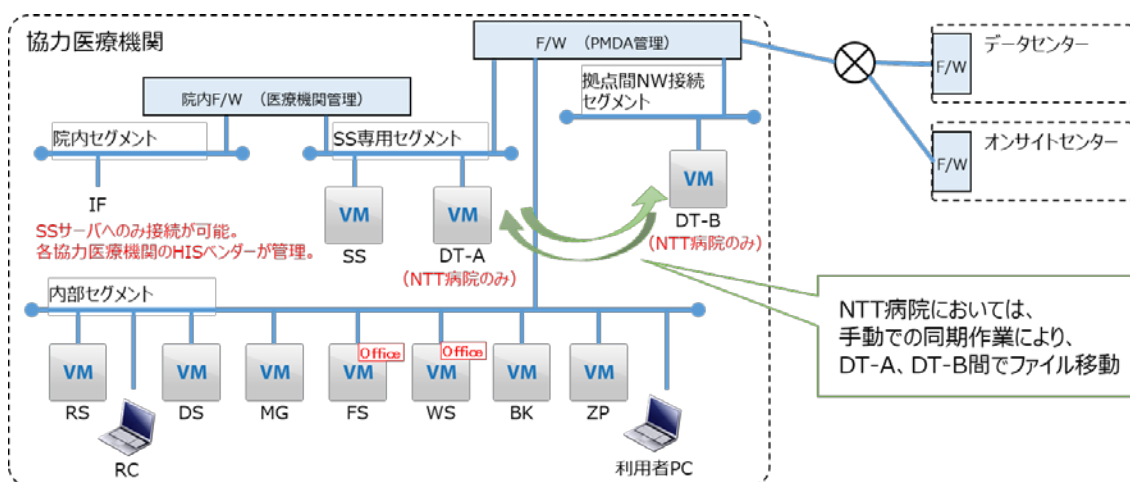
協力医療機関

F/W （PMDA管理）

データセンター

F/W

オンサイトセンター

F/W

院内F/W （医療機関管理）

拠点間NW接続セグメント

院内セグメント

SS専用セグメント

IF

SSサーバへのみ接続が可能。
各協力医療機関のHISベンダーが管理。

VM
SS

VM
DT-A
（NTT病院のみ）

VM
DT-B
（NTT病院のみ）

内部セグメント

NTT病院においては、
手動での同期作業により、
DT-A、DT-B間でファイル移動

VM
RS

RC

VM
DS

VM
MG

Office
VM
FS

Office
VM
WS

VM
BK

VM
ZP

利用者PC